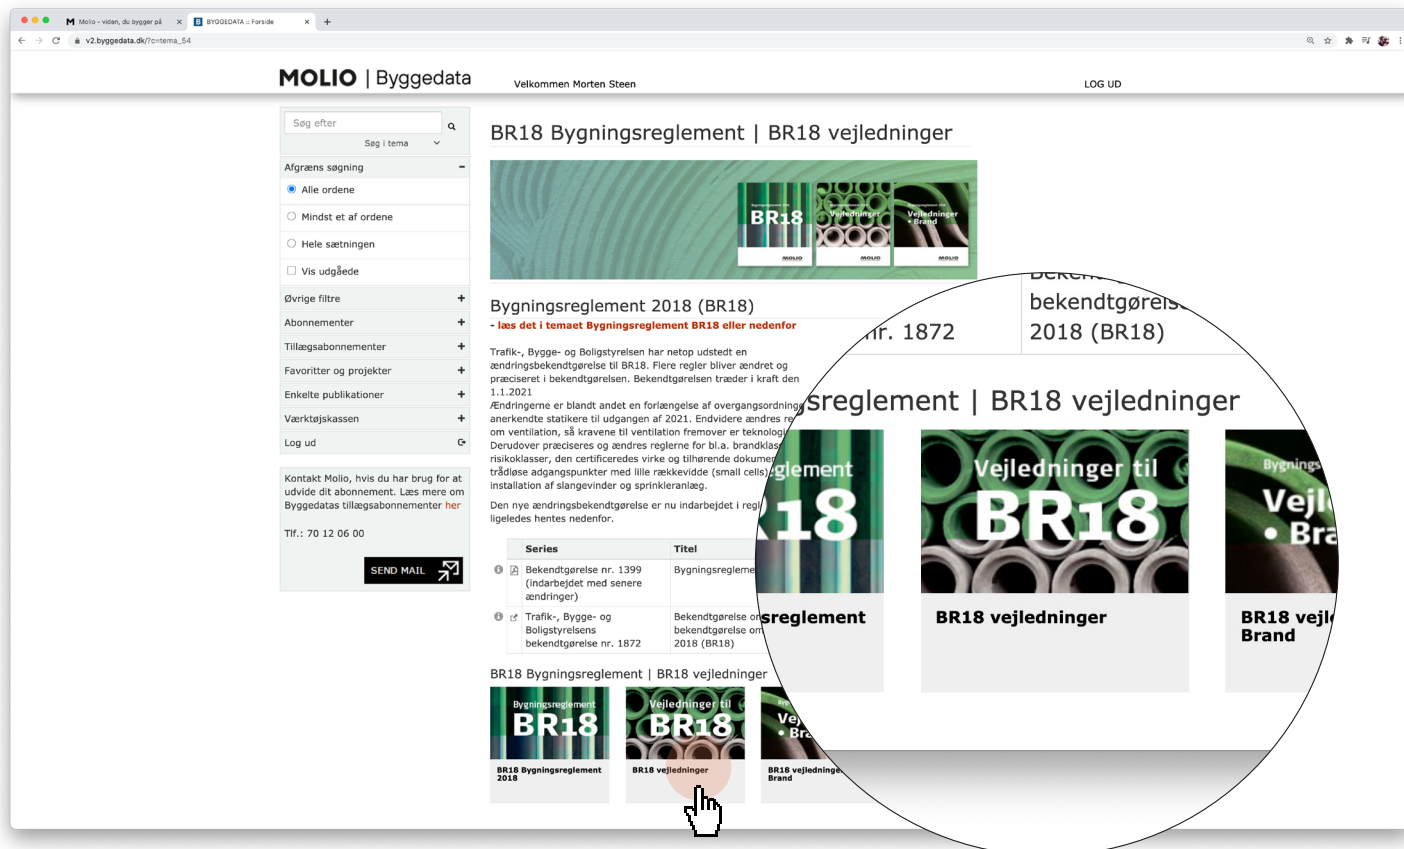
Molio – viden, du bygger på
BYGGEDATA :: Forside
v2.byggedata.dk/?c=tema_54

MOLIO | Byggedata
Velkommen Morten Steen
LOG UD

Søg efter
Søg i tema
Afgræns søgning
Alle ordene
Mindst et af ordene
Hele sætningen
Vis udgåede
Øvrige filtre
Abonnementer
Tillægsabonnementer
Favoritter og projekter
Enkelte publikationer
Værktøjskassen
Log ud

Kontakt Molio, hvis du har brug for at udvide dit abonnement. Læs mere om Byggedatas tillægsabonnementer her

Tlf.: 70 12 06 00

SEND MAIL

BR18 Bygningsreglement | BR18 vejledninger

BR18

Bygningsreglement 2018 (BR18)
- læs det i temaet Bygningsreglement BR18 eller nedenfor

Trafik-, Bygge- og Boligstyrelsen har netop udstedt en ændringsbekendtgørelse til BR18. Flere regler bliver ændret og præciseret i bekendtgørelsen. Bekendtgørelsen træder i kraft den 1.1.2021
Ændringerne er blandt andet en forlængelse af overgangsordning anerkendte statikere til udgangen af 2021. Endvidere ændres re om ventilation, så kravene til ventilation fremover er teknologi Derudover præciseres og ændres reglerne for bl.a. brandklas risikoklasser, den certificeredes virke og tilhørende dokumen trådløse adgangspunkter med lille rækkevidde (small cells) installation af slangevinder og sprinkleranlæg.

Den nye ændringsbekendtgørelse er nu indarbejdet i regl ligeledes hentes nedenfor.

| | Series | Titel |
|---|---|---|
| | Bekendtgørelse nr. 1399 (indarbejdet med senere ændringer) | Bygningsreglem |
| | Trafik-, Bygge- og Boligstyrelsens bekendtgørelse nr. 1872 | Bekendtgørelse o bekendtgørelse om 2018 (BR18) |

BR18 Bygningsreglement | BR18 vejledninger

Bygningsreglement BR18
BR18 Bygningsreglement 2018
Vejledninger til BR18
BR18 vejledninger
Ve • Bra
BR18 vejledninger Brand

nr. 1872
bekendtgørelse 2018 (BR18)
sreglement | BR18 vejledninger
glement 18
Vejledninger til BR18
Bygnings Vejl • Bra
sreglement
BR18 vejledninger
BR18 vejl Brand